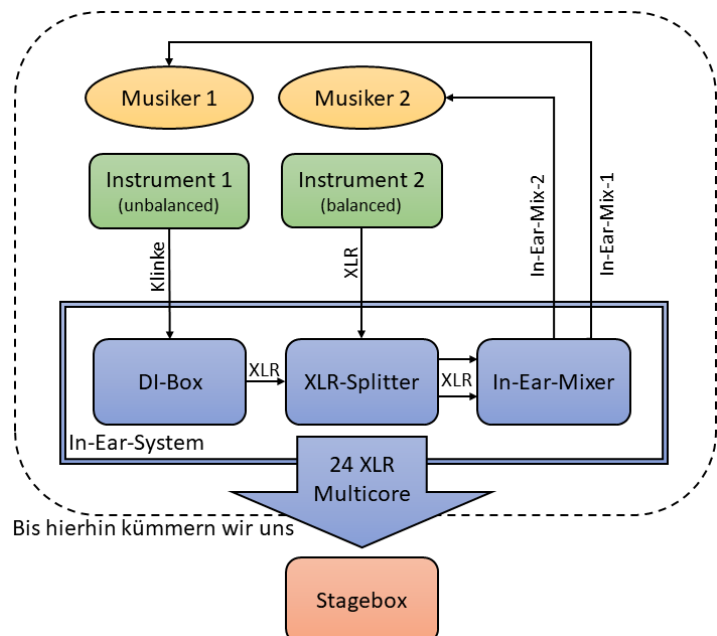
Musiker 1

Musiker 2

Instrument 1
(unbalanced)

Instrument 2
(balanced)

Klinke

XLR

In-Ear-Mix-2

In-Ear-Mix-1

DI-Box

XLR

XLR-Splitter

XLR

In-Ear-Mixer

In-Ear-System

24 XLR
Multicore

Bis hierhin kümmern wir uns

Stagebox